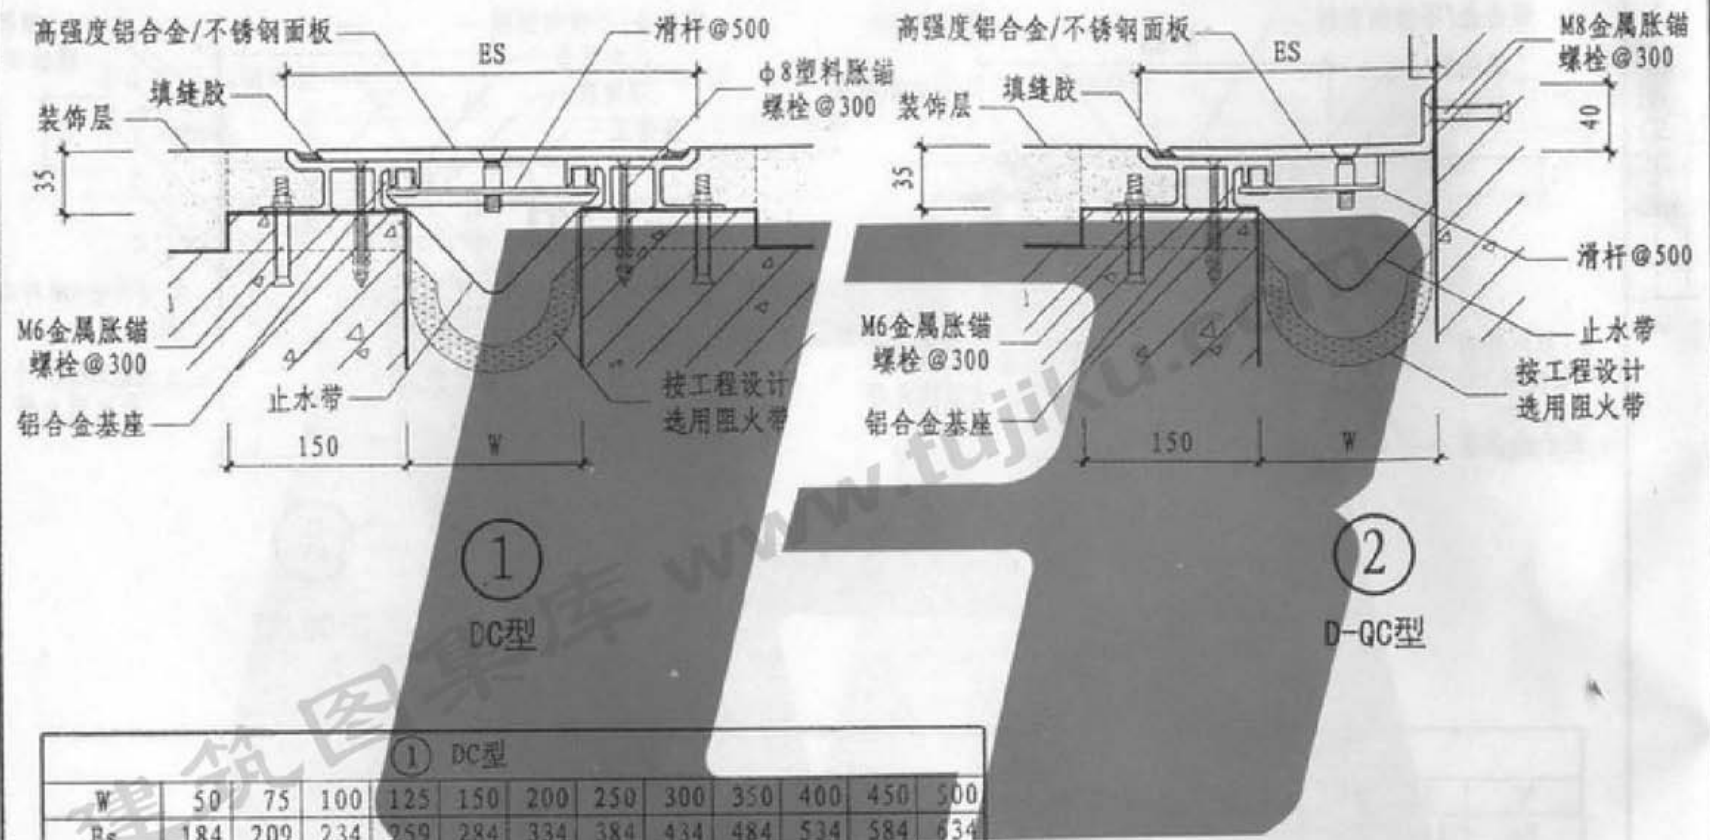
高强度铝合金/不锈钢面板

滑杆@500

ES

φ8塑料胀锚螺栓@300

填缝胶

装饰层

35

M6金属胀锚螺栓@300

止水带

铝合金基座

按工程设计选用阻火带

150

W

①

DC型

高强度铝合金/不锈钢面板

ES

M8金属胀锚螺栓@300

填缝胶

装饰层

40

35

滑杆@500

M6金属胀锚螺栓@300

止水带

按工程设计选用阻火带

铝合金基座

150

W

②

D-QC型

www.tujiku.com

建筑图集库

| ① DC型 | | | | | | | | | | | | |
|---|---|---|---|---|---|---|---|---|---|---|---|---|
| W | 50 | 75 | 100 | 125 | 150 | 200 | 250 | 300 | 350 | 400 | 450 | 500 |
| Es | 184 | 209 | 234 | 259 | 284 | 334 | 384 | 434 | 484 | 534 | 584 | 634 |